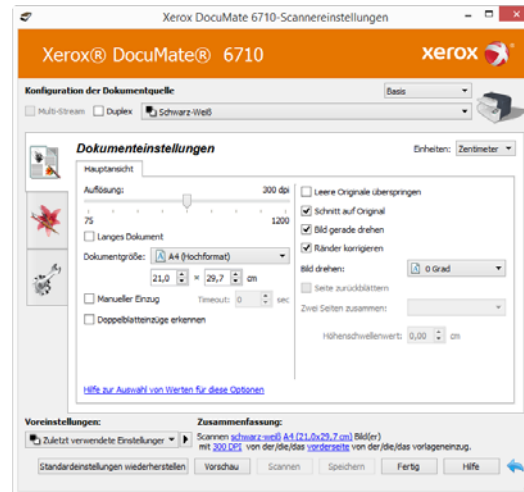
Xerox DocuMate 6710-Scannereinstellungen

Xerox® DocuMate® 6710

xerox

Konfiguration der Dokumentquelle

Basis

Multi-Stream Duplex Schwarz-Weiß

Dokumenteinstellungen

Einheiten: Zentimeter

Hauptansicht

Auflösung: 300 dpi

75 1200

Langes Dokument

Dokumentgröße: A4 (Hochformat)

21,0 x 29,7 cm

Manueller Einzug Timeout: 0 sec

Doppelblatteinzüge erkennen

Leere Originale überspringen

Schnitt auf Original

Bild gerade drehen

Ränder korrigieren

Bild drehen: 0 Grad

Seite zurückblättern

Zwei Seiten zusammen:

Höhenschwellenwert: 0,00 cm

Hilfe zur Auswahl von Werten für diese Optionen

Voreinstellungen:

Zuletzt verwendete Einstellungen

Zusammenfassung:

Scannen schwarz-weiß A4 (21,0x29,7 cm) Bild(er) mit 300 DPI von der/die/das vorderseite von der/die/das vorlageneinzug.

Standardeinstellungen wiederherstellen Vorschau Scannen Speichern Fertig Hilfe